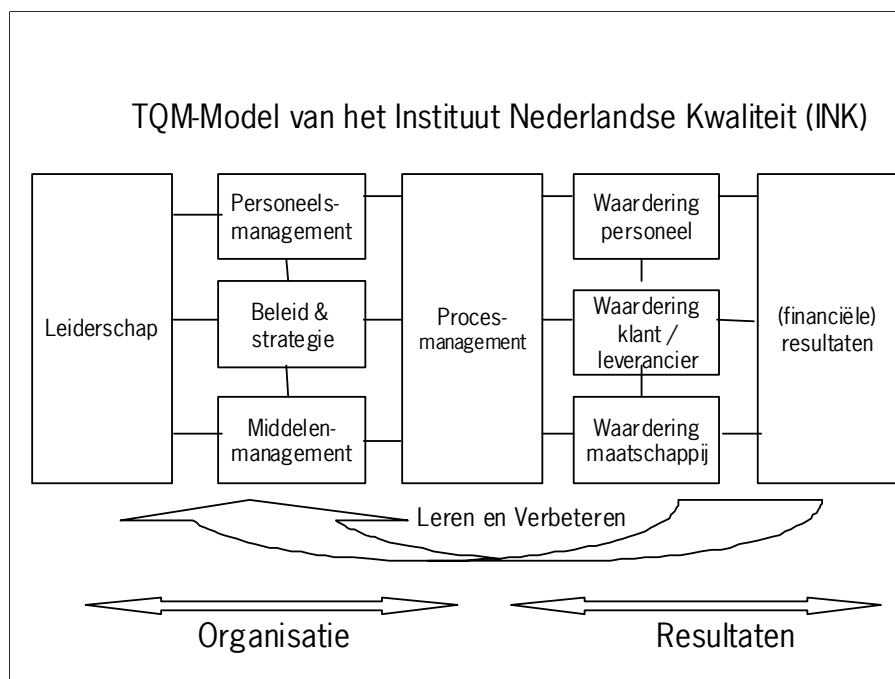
TQM-Model van het Instituut Nederlandse Kwaliteit (INK)

Leiderschap

Personeelsmanagement

Beleid & strategie

Middelenmanagement

Procesmanagement

Waardering personeel

Waardering klant / leverancier

Waardering maatschappij

(financiële) resultaten

Leren en Verbeteren

Organisatie

Resultaten